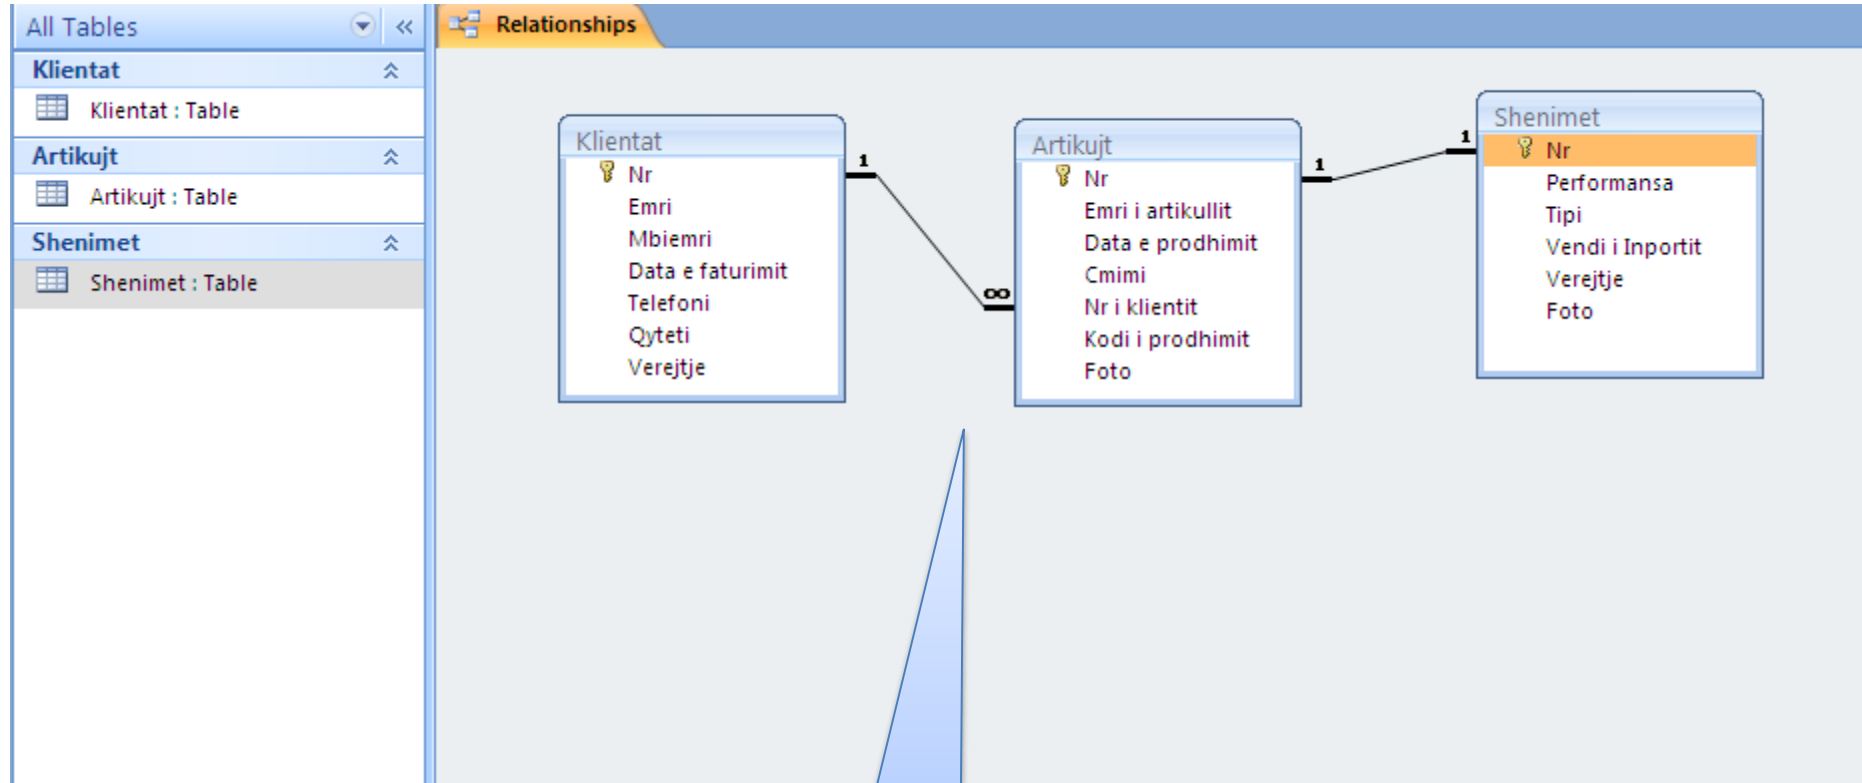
All Tables

Klientat

Klientat : Table

Artikujt

Artikujt : Table

Shenimet

Shenimet : Table

Relationships

Klientat
Nr
Emri
Mbiemri
Data e faturimit
Telefoni
Qyteti
Verejtje

1

$\infty$

Artikujt
Nr
Emri i artikullit
Data e prodhimit
Cmimi
Nr i klientit
Kodi i prodhimit
Foto

1

1

Shenimet
Nr
Performansa
Tipi
Vendi i Inportit
Verejtje
Foto